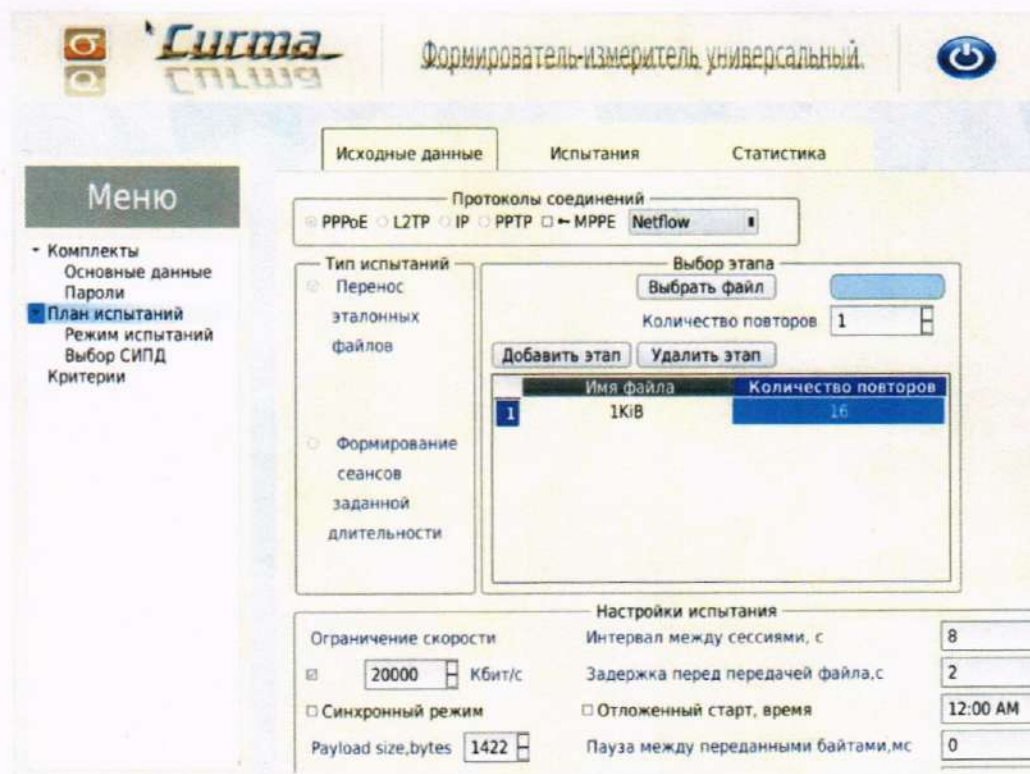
Сигма
Формирователь-измеритель универсальный

Исходные данные
Испытания
Статистика

Меню

- Комплекты
Основные данные
Пароли
План испытаний
Режим испытаний
Выбор СИПД
Критерии

Протоколы соединений
PPPoE L2TP IP PPTP ← MPPE Netflow

Тип испытаний
Перенос эталонных файлов

Формирование сеансов заданной длительности

Выбор этапа
Выбрать файл
Количество повторов 1
Добавить этап Удалить этап

| | Имя файла | Количество повторов |
|---|---|---|
| 1 | 1KiB | 16 |

Настройки испытания
Ограничение скорости
20000 Кбит/с
Синхронный режим
Payload size,bytes 1422
Интервал между сессиями, с 8
Задержка перед передачей файла,с 2
Отложенный старт, время 12:00 AM
Пауза между переданными байтами,мс 0